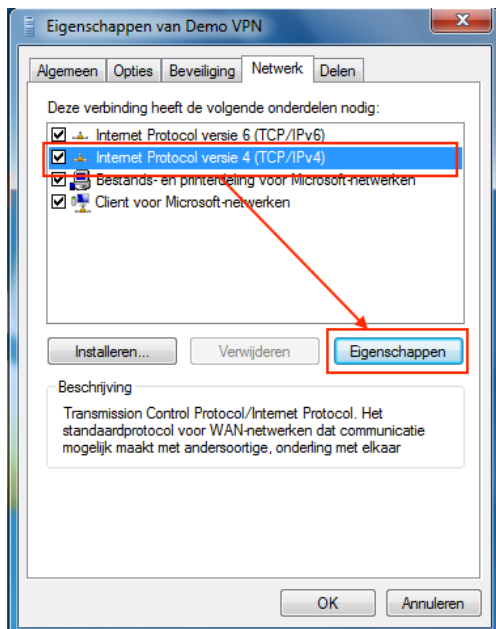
Eigenschappen van Demo VPN

Algemeen | Opties | Beveiliging | Netwerk | Delen

Deze verbinding heeft de volgende onderdelen nodig:

Internet Protocol versie 6 (TCP/IPv6)
Internet Protocol versie 4 (TCP/IPv4)
Bestands- en printerdeling voor Microsoft-netwerken
Client voor Microsoft-netwerken

Installeren... | Verwijderen | Eigenschappen

Beschrijving

Transmission Control Protocol/Internet Protocol. Het standaardprotocol voor WAN-netwerken dat communicatie mogelijk maakt met andersoortige, onderling met elkaar

OK | Annuleren